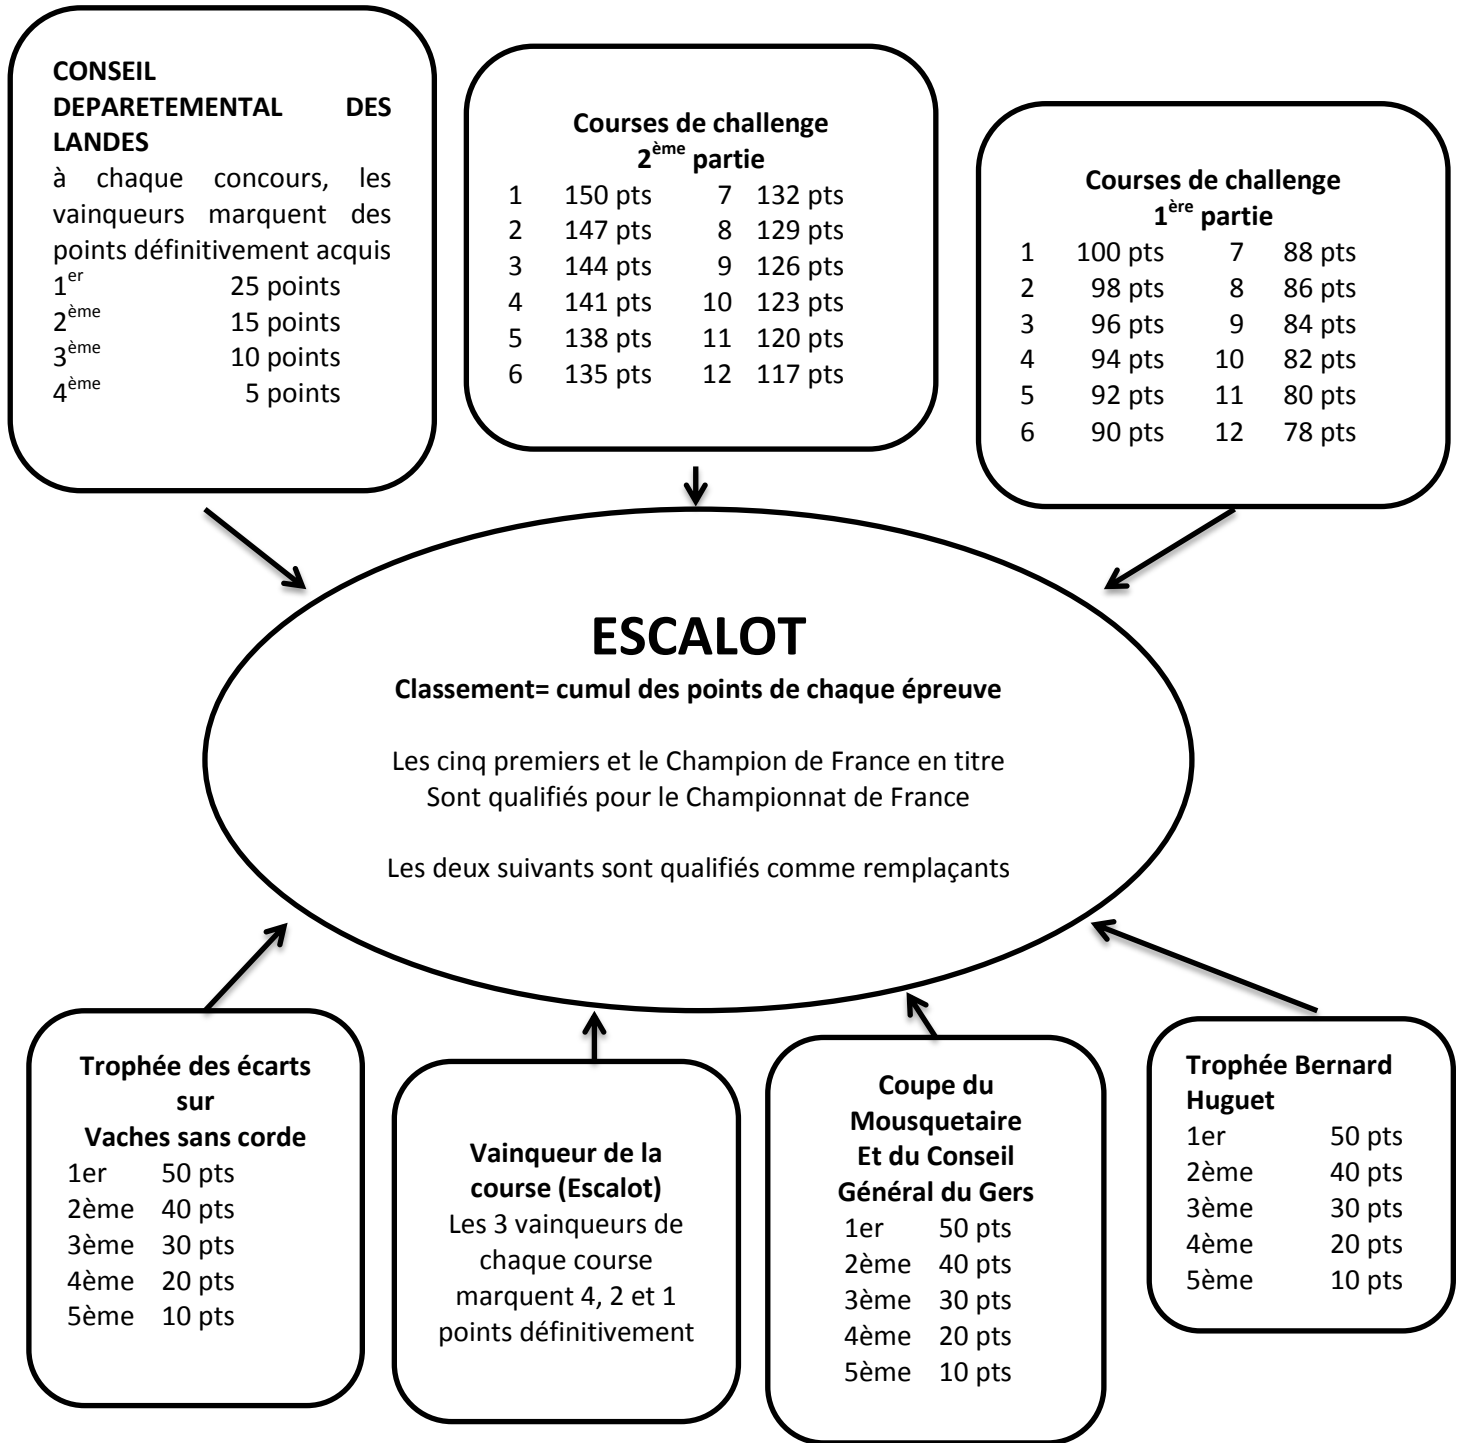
**CONSEIL DEPARETEMENTAL DES LANDES**
à chaque concours, les vainqueurs marquent des points définitivement acquis
1$^{er}$ 25 points
2$^{ème}$ 15 points
3$^{ème}$ 10 points
4$^{ème}$ 5 points

**Courses de challenge 2$^{ème}$ partie**

| | | | |
|---|---|---|---|
| 1 | 150 pts | 7 | 132 pts |
| 2 | 147 pts | 8 | 129 pts |
| 3 | 144 pts | 9 | 126 pts |
| 4 | 141 pts | 10 | 123 pts |
| 5 | 138 pts | 11 | 120 pts |
| 6 | 135 pts | 12 | 117 pts |

**Courses de challenge 1$^{ère}$ partie**

| | | | |
|---|---|---|---|
| 1 | 100 pts | 7 | 88 pts |
| 2 | 98 pts | 8 | 86 pts |
| 3 | 96 pts | 9 | 84 pts |
| 4 | 94 pts | 10 | 82 pts |
| 5 | 92 pts | 11 | 80 pts |
| 6 | 90 pts | 12 | 78 pts |

**ESCALOT**
**Classement= cumul des points de chaque épreuve**

Les cinq premiers et le Champion de France en titre Sont qualifiés pour le Championnat de France

Les deux suivants sont qualifiés comme remplaçants

**Trophée des écarts sur Vaches sans corde**
1er 50 pts
2ème 40 pts
3ème 30 pts
4ème 20 pts
5ème 10 pts

**Vainqueur de la course (Escalot)**
Les 3 vainqueurs de chaque course marquent 4, 2 et 1 points définitivement

**Coupe du Mousquetaire Et du Conseil Général du Gers**
1er 50 pts
2ème 40 pts
3ème 30 pts
4ème 20 pts
5ème 10 pts

**Trophée Bernard Huguet**
1er 50 pts
2ème 40 pts
3ème 30 pts
4ème 20 pts
5ème 10 pts